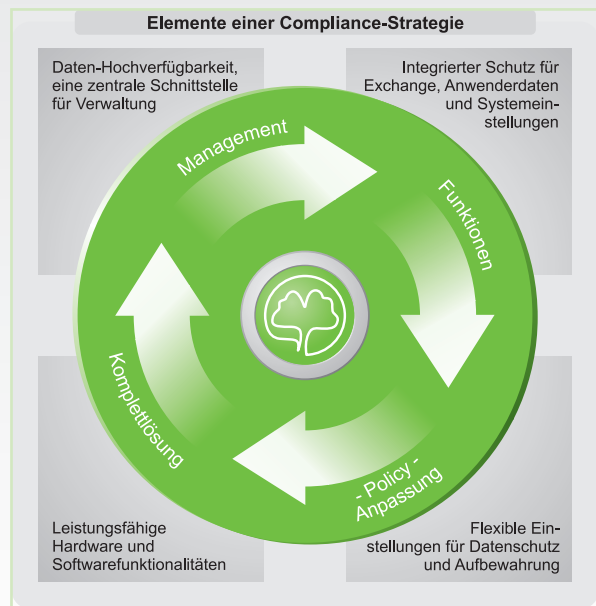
Elemente einer Compliance-Strategie

Daten-Hochverfügbarkeit, eine zentrale Schnittstelle für Verwaltung

Integrierter Schutz für Exchange, Anwenderdaten und Systemeinstellungen

Management

Funktionen

Komplettlösung

- Policy - Anpassung

Leistungsfähige Hardware und Softwarefunktionalitäten

Flexible Einstellungen für Datenschutz und Aufbewahrung